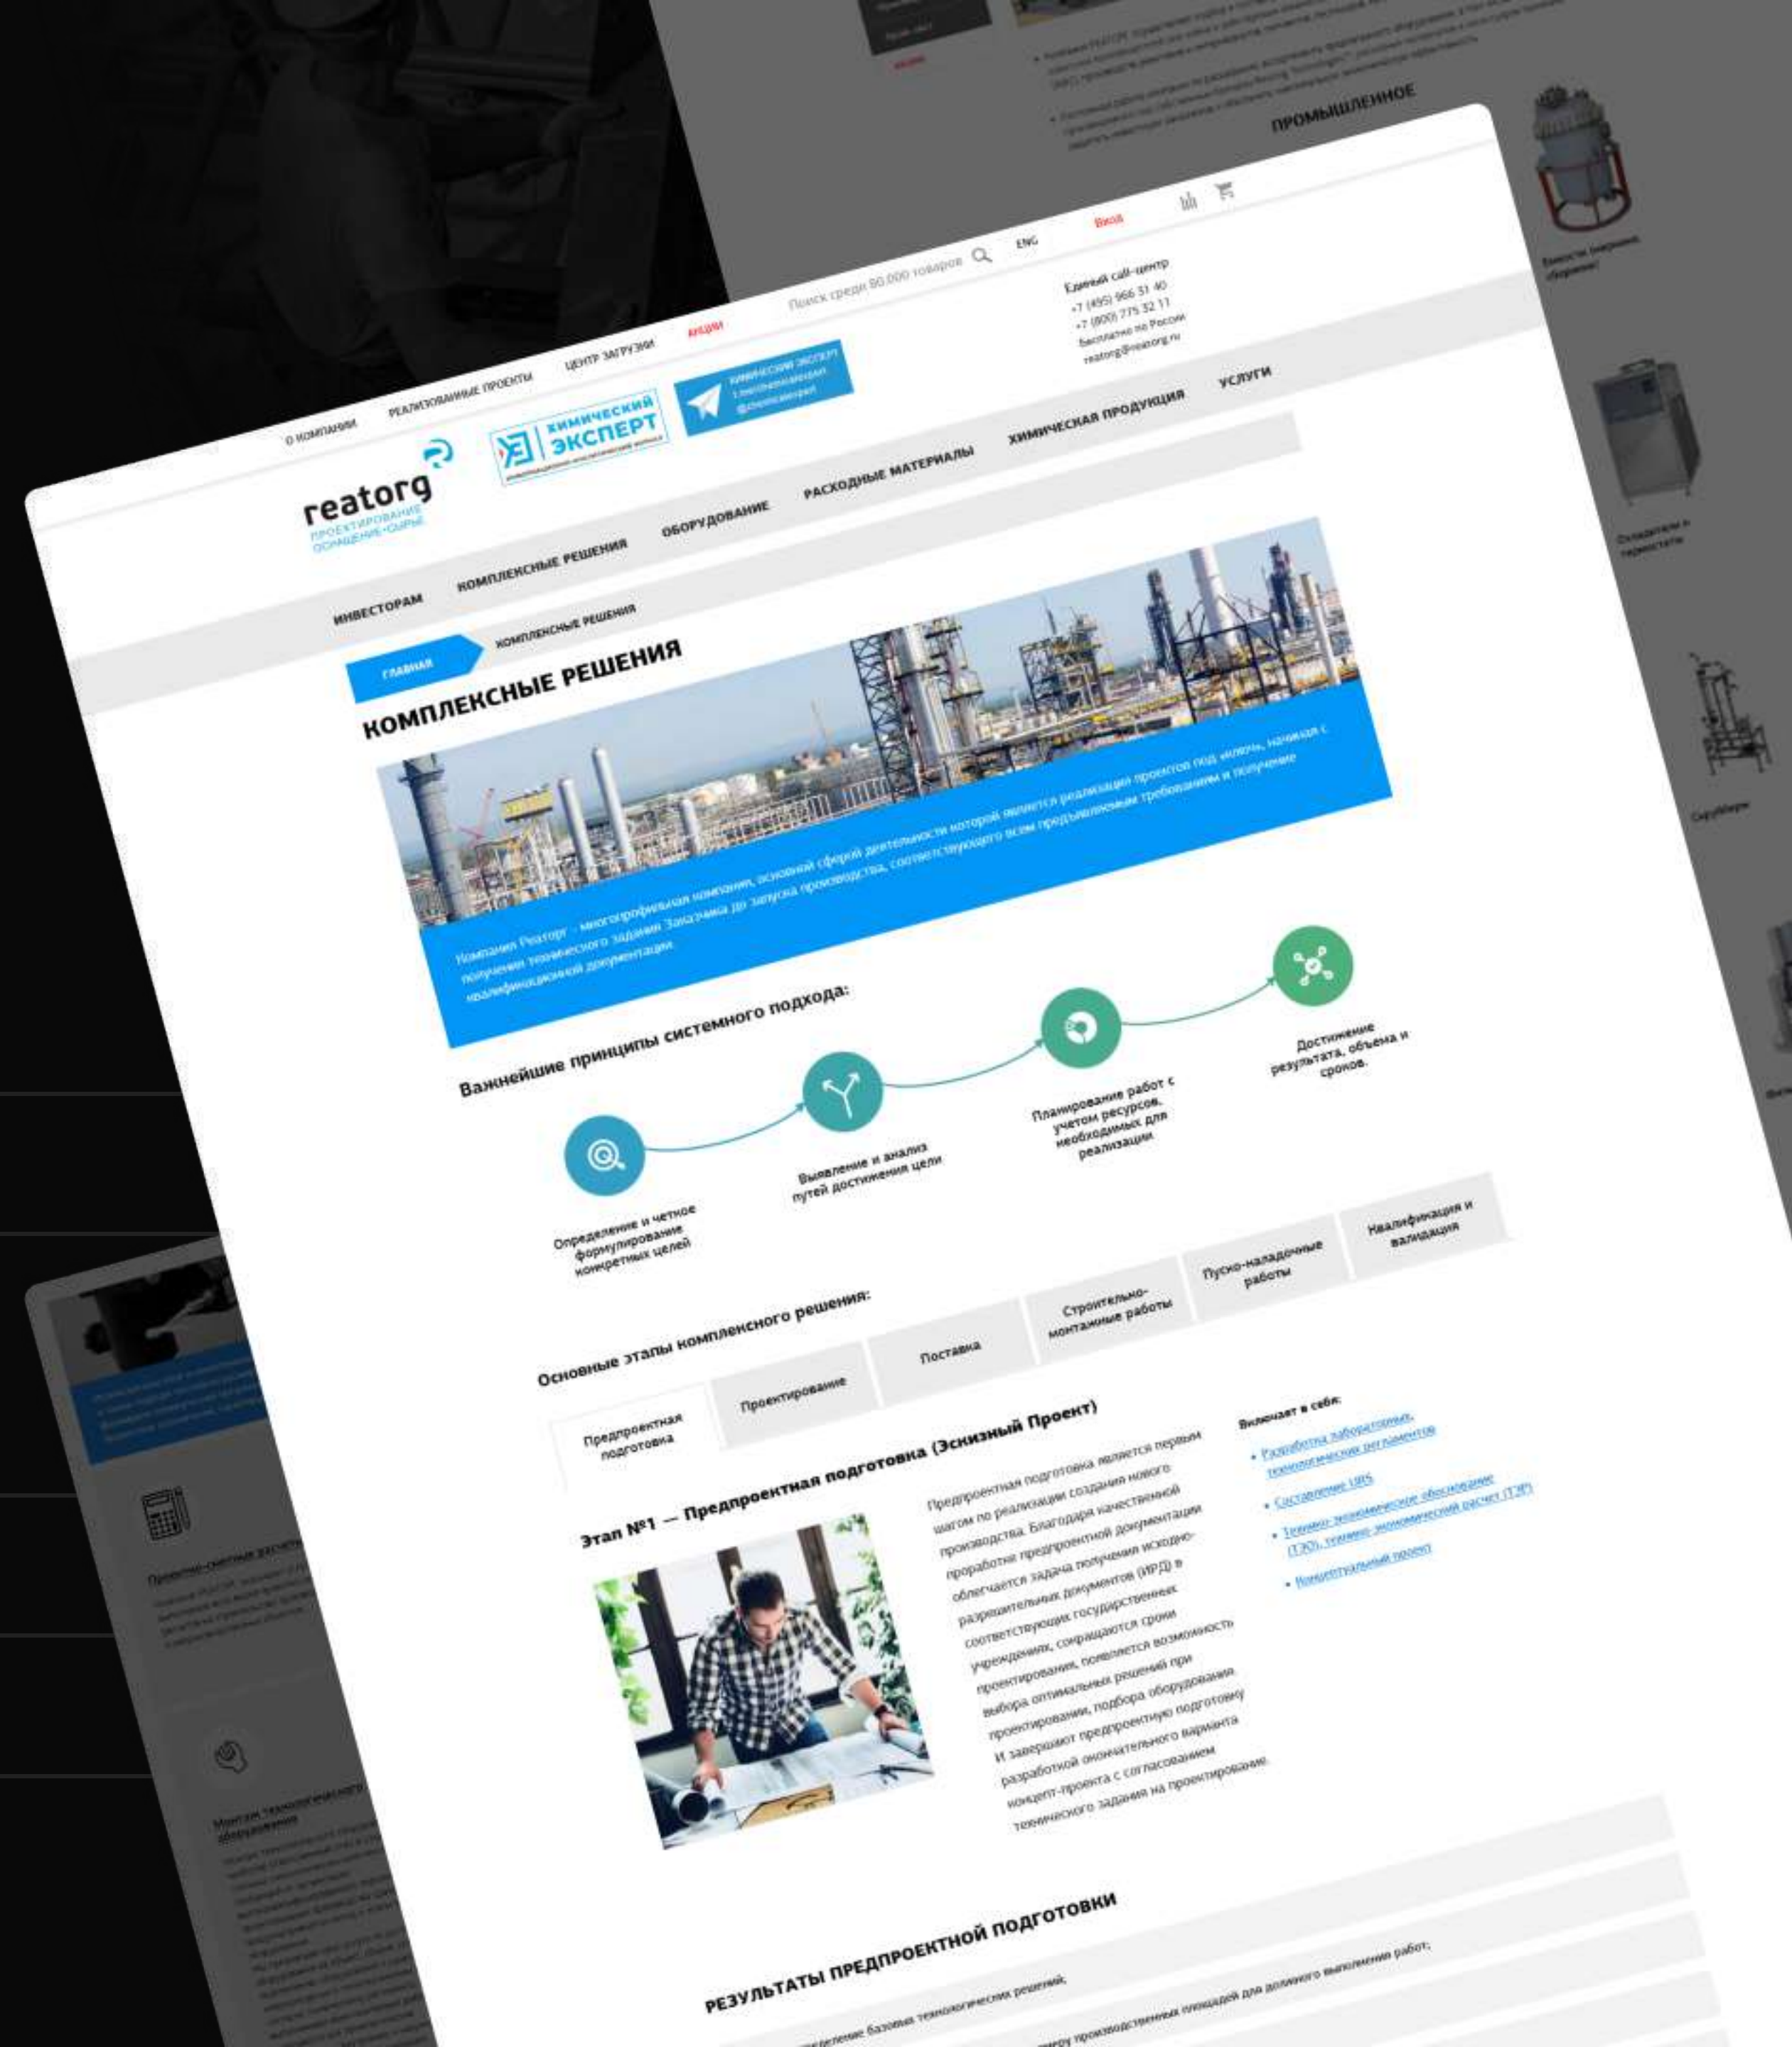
ПРОМЫШЛЕННОЕ

О КОМПАНИИ РЕАЛИЗОВАННЫЕ ПРОЕКТЫ ЦЕНТР ЗАГРУЗКИ АКЦИИ

Поиск среди 80.000 товаров

ENG

Вход

reatorg
ПРОЕКТИРОВАНИЕ
ОСНАЩЕНИЕ • СЫРЬЕ

ХИМИЧЕСКИЙ ЭКСПЕРТ

ХИМИЧЕСКИЙ ЭКСПЕРТ

Единый call-центр
+7 (495) 966 31 40
+7 (800) 775 32 11
бесплатно по России
reatorg@reatorg.ru

ИНВЕСТОРАМ КОМПЛЕКСНЫЕ РЕШЕНИЯ ОБОРУДОВАНИЕ РАСХОДНЫЕ МАТЕРИАЛЫ ХИМИЧЕСКАЯ ПРОДУКЦИЯ УСЛУГИ

ГЛАВНАЯ КОМПЛЕКСНЫЕ РЕШЕНИЯ

КОМПЛЕКСНЫЕ РЕШЕНИЯ

Компания Реаторг - многопрофильная компания, основной сферой деятельности которой является реализация проектов под «ключ», начиная с получения технического задания Заказчика до запуска производства, соответствующего всем предъявляемым требованиям и получение квалификационной документации.

Важнейшие принципы системного подхода:

Определение и четкое формулирование конкретных целей

Выявление и анализ путей достижения цели

Планирование работ с учетом ресурсов, необходимых для реализации

Достижение результата, объема и сроков.

Основные этапы комплексного решения:

Предпроектная подготовка | Проектирование | Поставка | Строительно-монтажные работы | Пуско-наладочные работы | Квалификация и валидация

Этап №1 — Предпроектная подготовка (Эскизный Проект)

Предпроектная подготовка является первым шагом по реализации создания нового производства. Благодаря качественной проработке предпроектной документации облегчается задача получения исходно-разрешительных документов (ИРД) в соответствующих государственных учреждениях, сокращаются сроки проектирования, появляется возможность выбора оптимальных решений при проектировании, подбора оборудования. И завершают предпроектную подготовку разработкой окончательного варианта концепт-проекта с согласованием технического задания на проектирование.

Включает в себя:
• Разработка лабораторных технологических регламентов
• Составление URS
• Технико-экономическое обоснование (ТЭО), технико-экономический расчет (ТЭР)
• Концептуальный проект

РЕЗУЛЬТАТЫ ПРЕДПРОЕКТНОЙ ПОДГОТОВКИ

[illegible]ределение базовых технологических решений;

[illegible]еру производственных площадей для должного выполнения работ;

Емкости (нержавеющая сборная)

Охладители и термостаты

Скрубберы

Проектно-сметная документация

Монтаж технологического оборудования